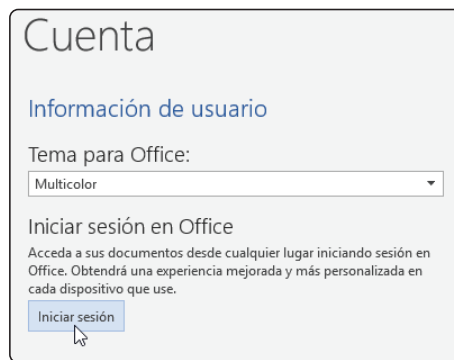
Cuenta

Información de usuario

Tema para Office:

Multicolor

Iniciar sesión en Office

Acceda a sus documentos desde cualquier lugar iniciando sesión en Office. Obtendrá una experiencia mejorada y más personalizada en cada dispositivo que use.

Iniciar sesión